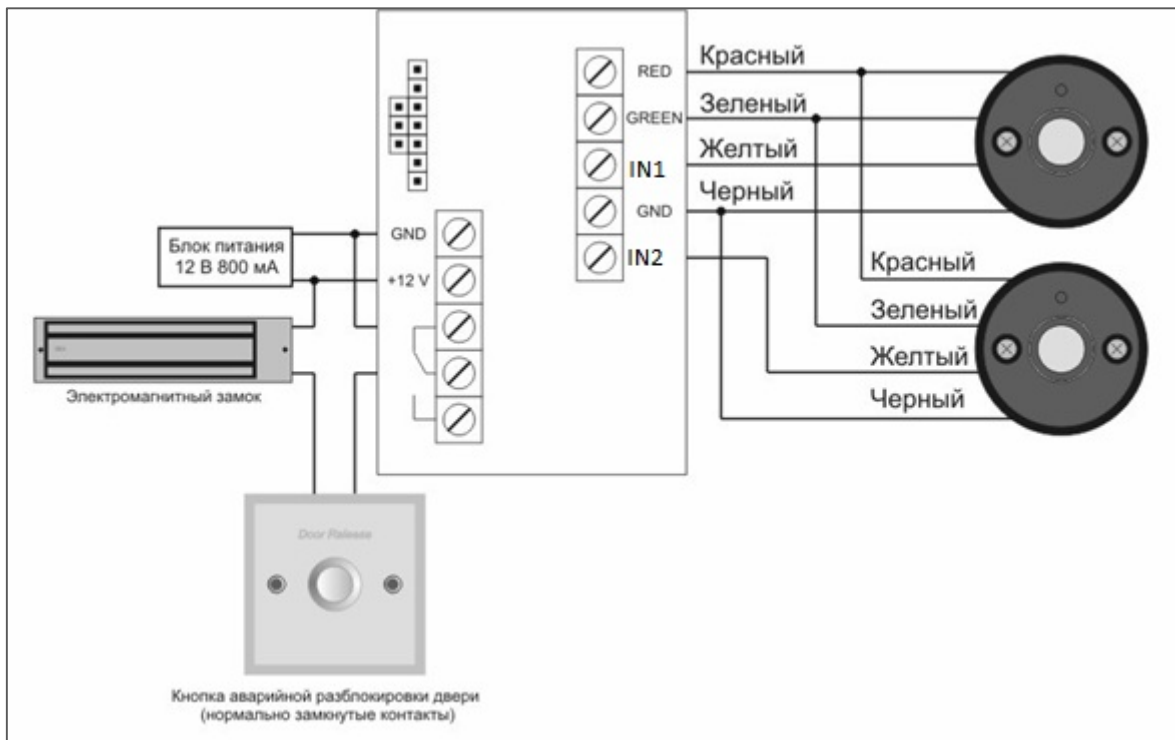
RED
GREEN
IN1
GND
IN2

Красный
Зеленый
Желтый
Черный

Красный
Зеленый
Желтый
Черный

Блок питания
12 В 800 мА

GND
+12 V

Электромагнитный замок

Door Release

Кнопка аварийной разблокировки двери
(нормально замкнутые контакты)